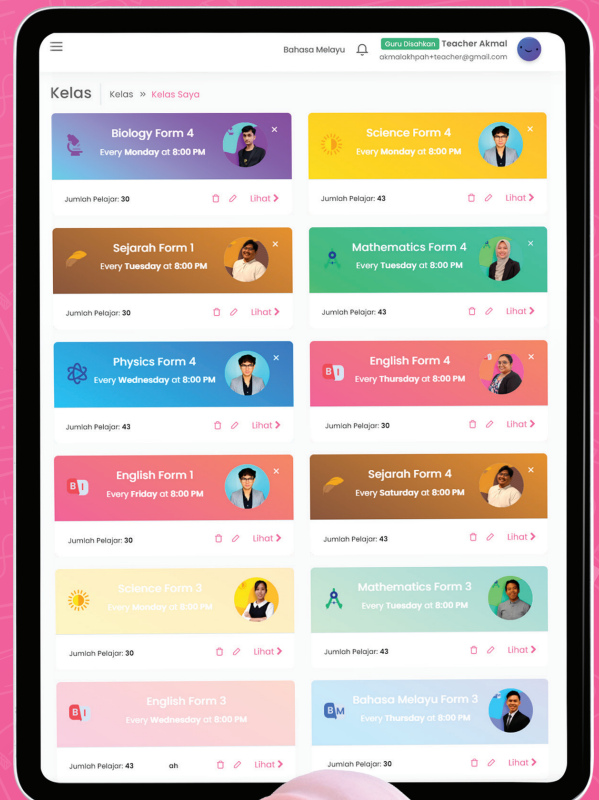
Bahasa Melayu
Guru Disahkan Teacher Akmal
akmalakhpah+teacher@gmail.com

Kelas | Kelas » Kelas Saya

Biology Form 4
Every Monday at 8:00 PM
×
Jumlah Pelajar: 30
Lihat >

Science Form 4
Every Monday at 8:00 PM
×
Jumlah Pelajar: 43
Lihat >

Sejarah Form 1
Every Tuesday at 8:00 PM
×
Jumlah Pelajar: 30
Lihat >

Mathematics Form 4
Every Tuesday at 8:00 PM
×
Jumlah Pelajar: 43
Lihat >

Physics Form 4
Every Wednesday at 8:00 PM
×
Jumlah Pelajar: 43
Lihat >

English Form 4
Every Thursday at 8:00 PM
×
Jumlah Pelajar: 30
Lihat >

English Form 1
Every Friday at 8:00 PM
×
Jumlah Pelajar: 30
Lihat >

Sejarah Form 4
Every Saturday at 8:00 PM
×
Jumlah Pelajar: 43
Lihat >

Science Form 3
Every Monday at 8:00 PM
Jumlah Pelajar: 30
Lihat >

Mathematics Form 3
Every Tuesday at 8:00 PM
Jumlah Pelajar: 43
Lihat >

English Form 3
Every Wednesday at 8:00 PM
Jumlah Pelajar: 43 ah
Lihat >

BM
Bahasa Melayu Form 3
Every Thursday at 8:00 PM
Jumlah Pelajar: 30
Lihat >